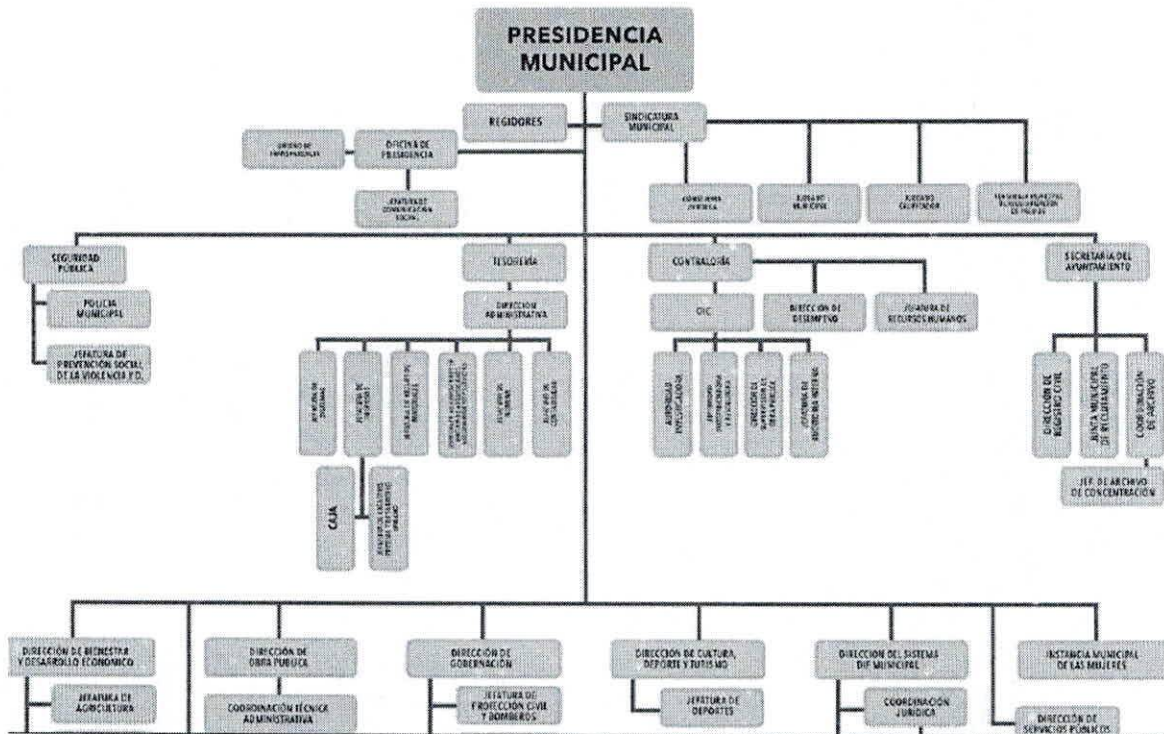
PRESIDENCIA MUNICIPAL

REGIDORES

SINDICATURA MUNICIPAL

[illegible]

OFICINA DE PRESIDENCIA

JEFATURA DE COMUNICACIÓN SOCIAL

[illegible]

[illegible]

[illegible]

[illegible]

SEGURIDAD PÚBLICA

POLICÍA MUNICIPAL

JEFATURA DE PREVENCIÓN SOCIAL DE LA VIOLENCIA Y D.

TESORERÍA

DIRECCIÓN ADMINISTRATIVA

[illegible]

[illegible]

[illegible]

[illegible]

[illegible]

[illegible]

CAJA

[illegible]

CONTRALORÍA

OIC

DIRECCIÓN DE DESEMPEÑO

JEFATURA DE RECURSOS HUMANOS

AUTORIDAD INVESTIGADORA

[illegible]

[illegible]

JEFATURA DE AUDITORÍA INTERNA

SECRETARÍA DEL AYUNTAMIENTO

DIRECCIÓN DE REGISTRO CIVIL

JUNTA MUNICIPAL DE RECLUTAMIENTO

COORDINACIÓN DE ARCHIVO

JEF. DE ARCHIVO DE CONCENTRACIÓN

DIRECCIÓN DE BIENESTAR Y DESARROLLO ECONÓMICO

JEFATURA DE AGRICULTURA

DIRECCIÓN DE OBRA PÚBLICA

COORDINACIÓN TÉCNICA ADMINISTRATIVA

DIRECCIÓN DE GOBERNACIÓN

JEFATURA DE PROTECCIÓN CIVIL Y BOMBEROS

DIRECCIÓN DE CULTURA, DEPORTE Y TURISMO

JEFATURA DE DEPORTES

DIRECCIÓN DEL SISTEMA DIF MUNICIPAL

COORDINACIÓN JURÍDICA

INSTANCIA MUNICIPAL DE LAS MUJERES

DIRECCIÓN DE SERVICIOS PÚBLICOS